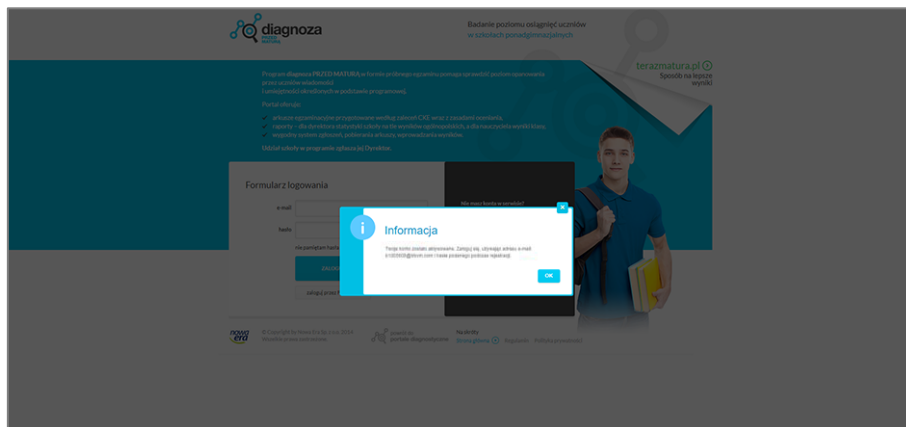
diagnoza

Badanie poziomu osiągnięć uczniów w szkołach ponadgimnazjalnych

terazmatura.pl
Sposób na lepsze wyniki

Program diagnoza PRZED MATURĄ w formie próbnego egzaminu pomaga sprawdzić poziom opanowania przez uczniów wiadomości i umiejętności określonych w podstawie programowej.

Portal oferuje:

arkusze egzaminacyjne przygotowane według zasad CKE wraz z zasadami oceniania,
raporty – dla dyrektora statystyki szkoły na tle wyników ogólnopolskich, a dla nauczyciela wyniki klasy,
wygodny system zgłoszeń, pobierania arkuszy, wprowadzania wyników.

Udział szkoły w programie zgłasza jej Dyrektor.

Formularz logowania

e-mail

hasło

nie pamiętam hasła

ZALOGUJ

zaloguj przez

Nie masz konta w serwisie?

Informacja

Twoje konto zostało aktywowane. Zaloguj się, używając adresu e-mail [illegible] i hasła podanego podczas rejestracji.

OK

© Copyright by Nowa Era Sp. z o.o. 2014
Wszelkie prawa zastrzeżone.

nowa era

powered by portalu diagnostyczny

Na skróty
Strona główna
Regulamin
Polityka prywatności